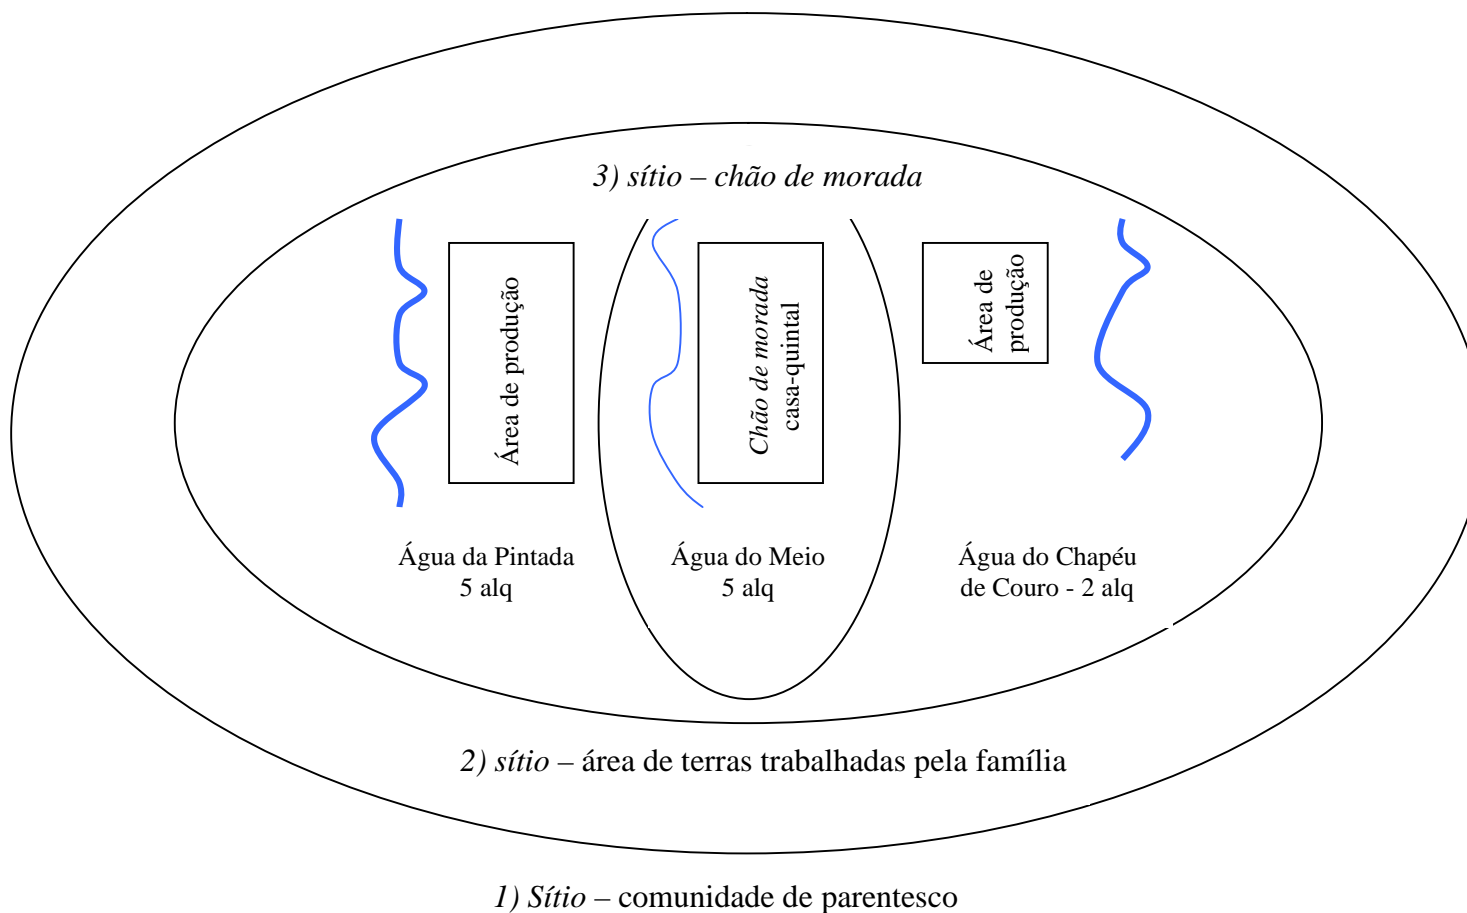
3) sítio – chão de morada

Área de produção

Chão de morada
casa-quintal

Área de produção

Água da Pintada
5 alq

Água do Meio
5 alq

Água do Chapéu de Couro - 2 alq

2) sítio – área de terras trabalhadas pela família

1) Sítio – comunidade de parentesco